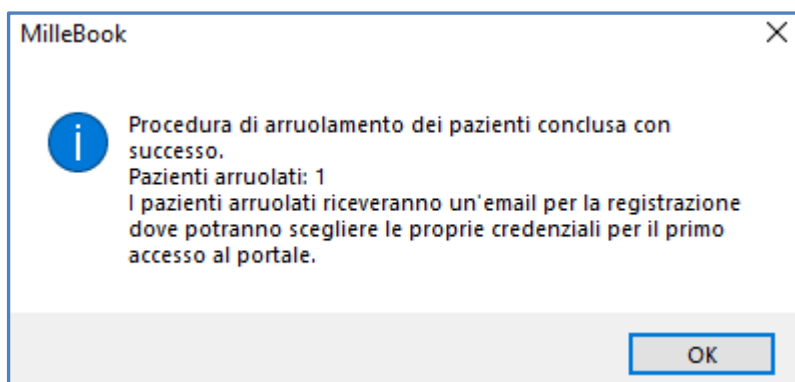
MilleBook

Procedura di arruolamento dei pazienti conclusa con successo.
Pazienti arruolati: 1
I pazienti arruolati riceveranno un'email per la registrazione dove potranno scegliere le proprie credenziali per il primo accesso al portale.

OK